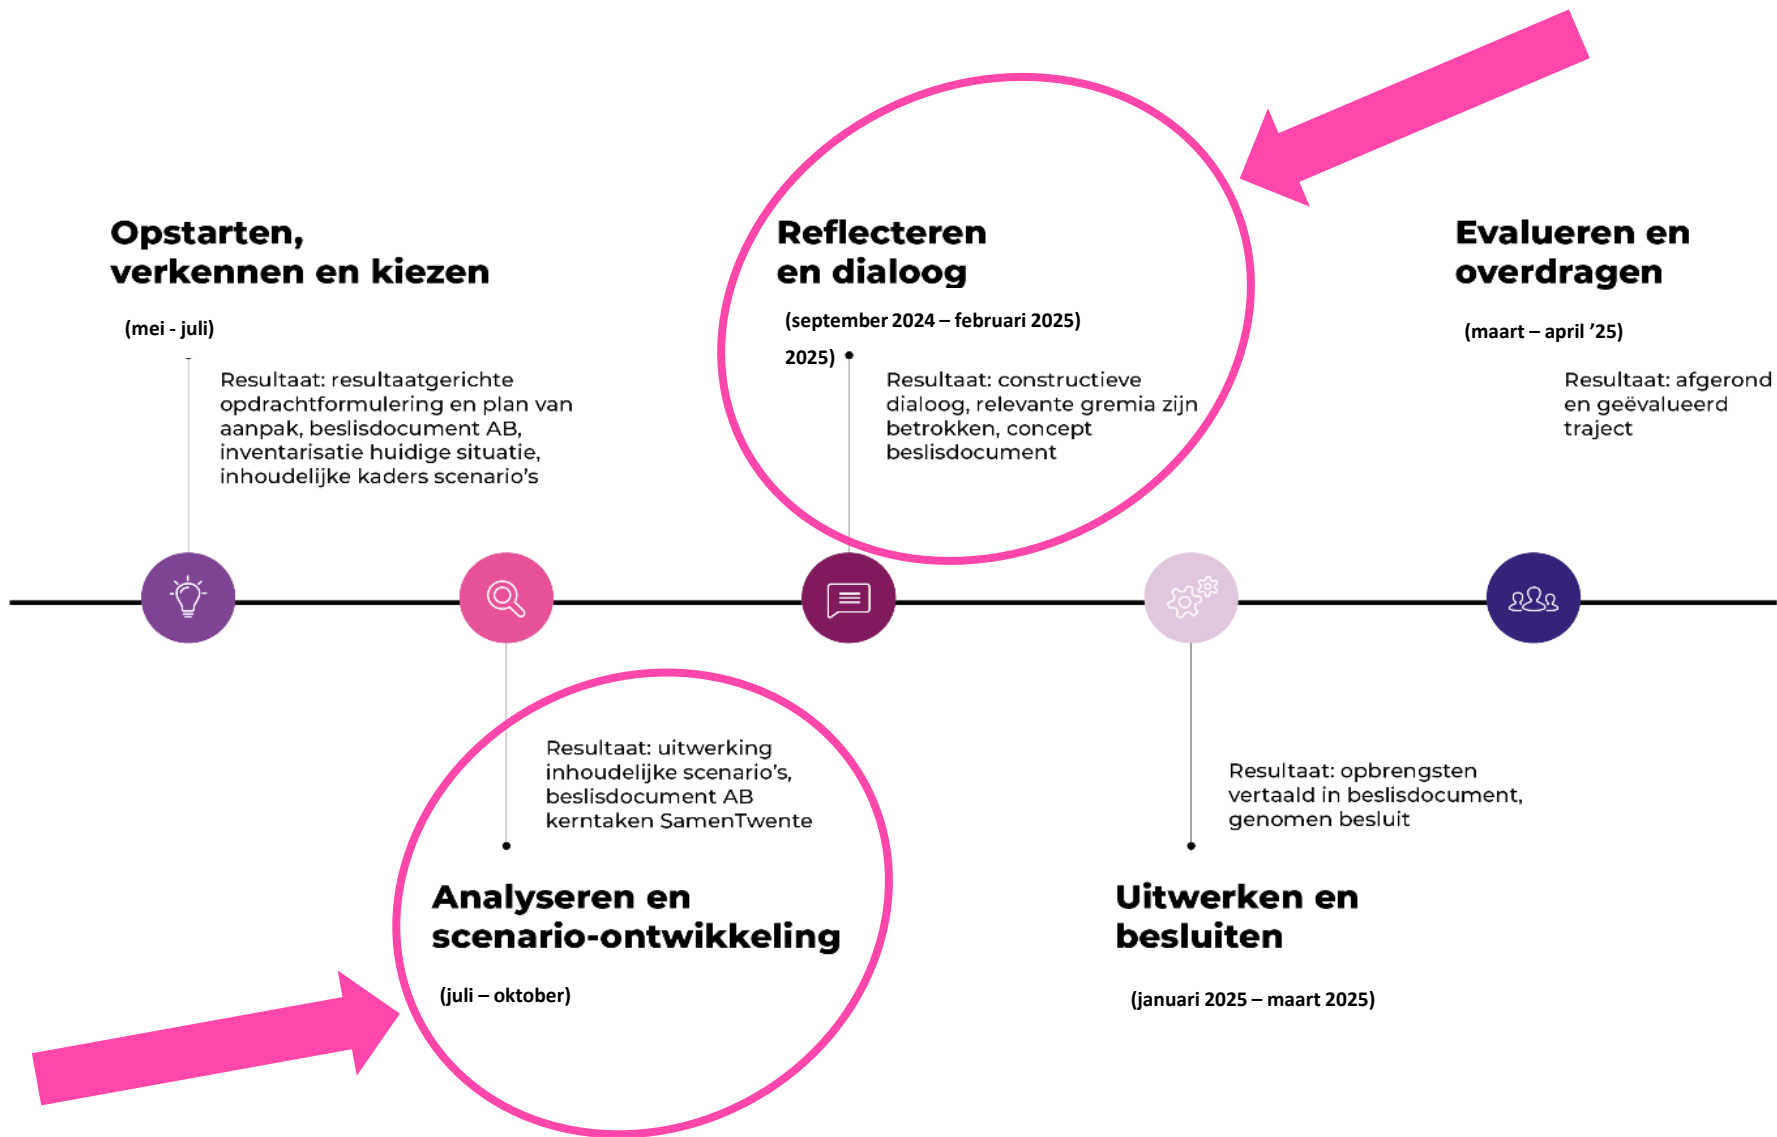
Opstarten, verkennen en kiezen

(mei - juli)

Resultaat: resultaatgerichte opdrachtformulering en plan van aanpak, beslisdocument AB, inventarisatie huidige situatie, inhoudelijke kaders scenario's

Reflecteren en dialoog

(september 2024 – februari 2025)

2025)

Resultaat: constructieve dialoog, relevante gremia zijn betrokken, concept beslisdocument

Evalueren en overdragen

(maart – april '25)

Resultaat: afgerond en geëvalueerd traject

Resultaat: uitwerking inhoudelijke scenario's, beslisdocument AB kerntaken SamenTwente

Analyseren en scenario-ontwikkeling

(juli – oktober)

Resultaat: opbrengsten vertaald in beslisdocument, genomen besluit

Uitwerken en besluiten

(januari 2025 – maart 2025)